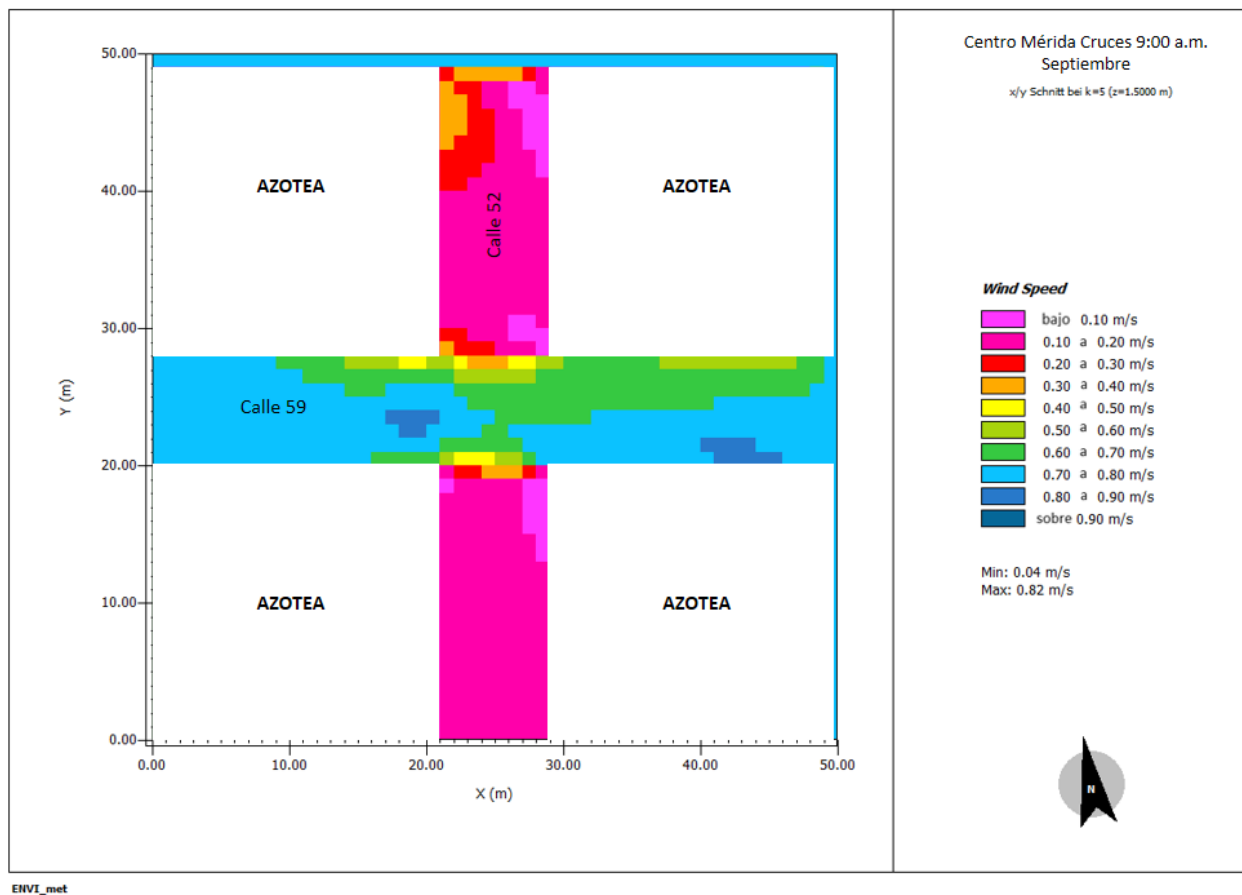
50.00
40.00
30.00
20.00
10.00
0.00
Y (m)

AZOTEA
AZOTEA
Calle 52
Calle 59
AZOTEA
AZOTEA

0.00
10.00
20.00
30.00
40.00
50.00
X (m)

Centro Mérida Cruces 9:00 a.m.
Septiembre
x/y Schnitt bei k=5 (z=1.5000 m)

Wind Speed
bajo 0.10 m/s
0.10 a 0.20 m/s
0.20 a 0.30 m/s
0.30 a 0.40 m/s
0.40 a 0.50 m/s
0.50 a 0.60 m/s
0.60 a 0.70 m/s
0.70 a 0.80 m/s
0.80 a 0.90 m/s
sobre 0.90 m/s

Min: 0.04 m/s
Max: 0.82 m/s

N

ENVI_met